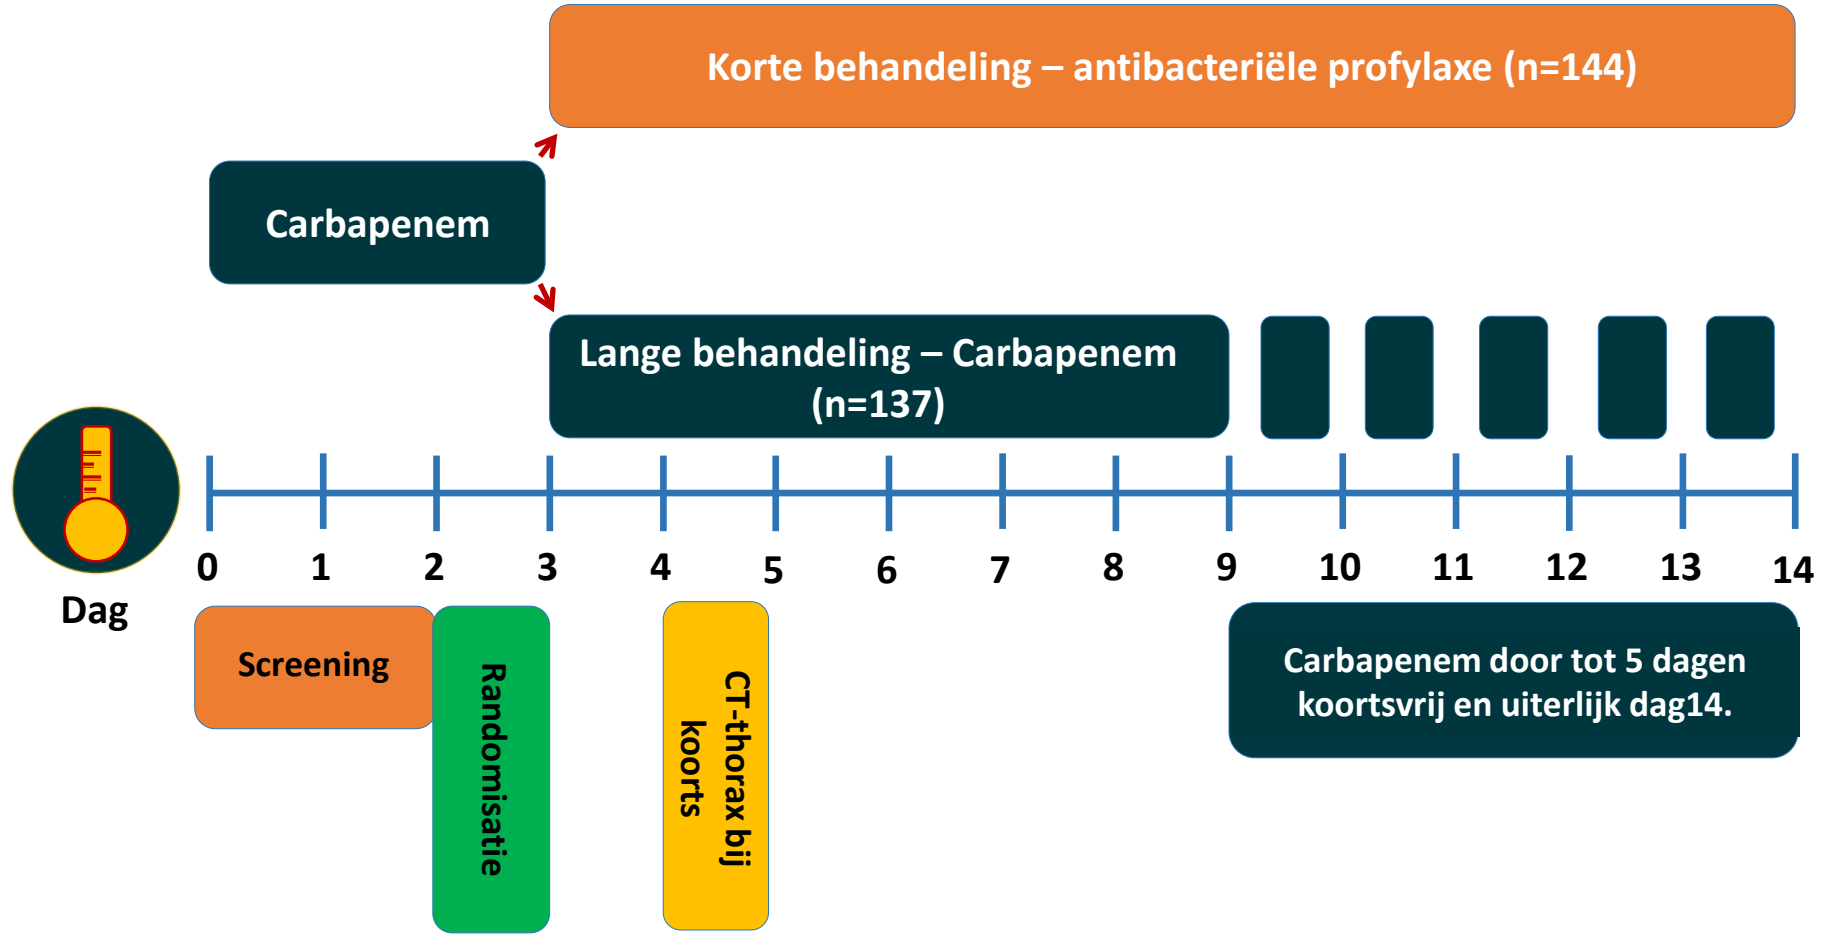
Korte behandeling – antibacteriële profylaxe (n=144)

Carbapenem

Lange behandeling – Carbapenem (n=137)

0 1 2 3 4 5 6 7 8 9 10 11 12 13 14

Dag

Screening

Randomisatie

CT-thorax bij koorts

Carbapenem door tot 5 dagen koortsvrij en uiterlijk dag14.